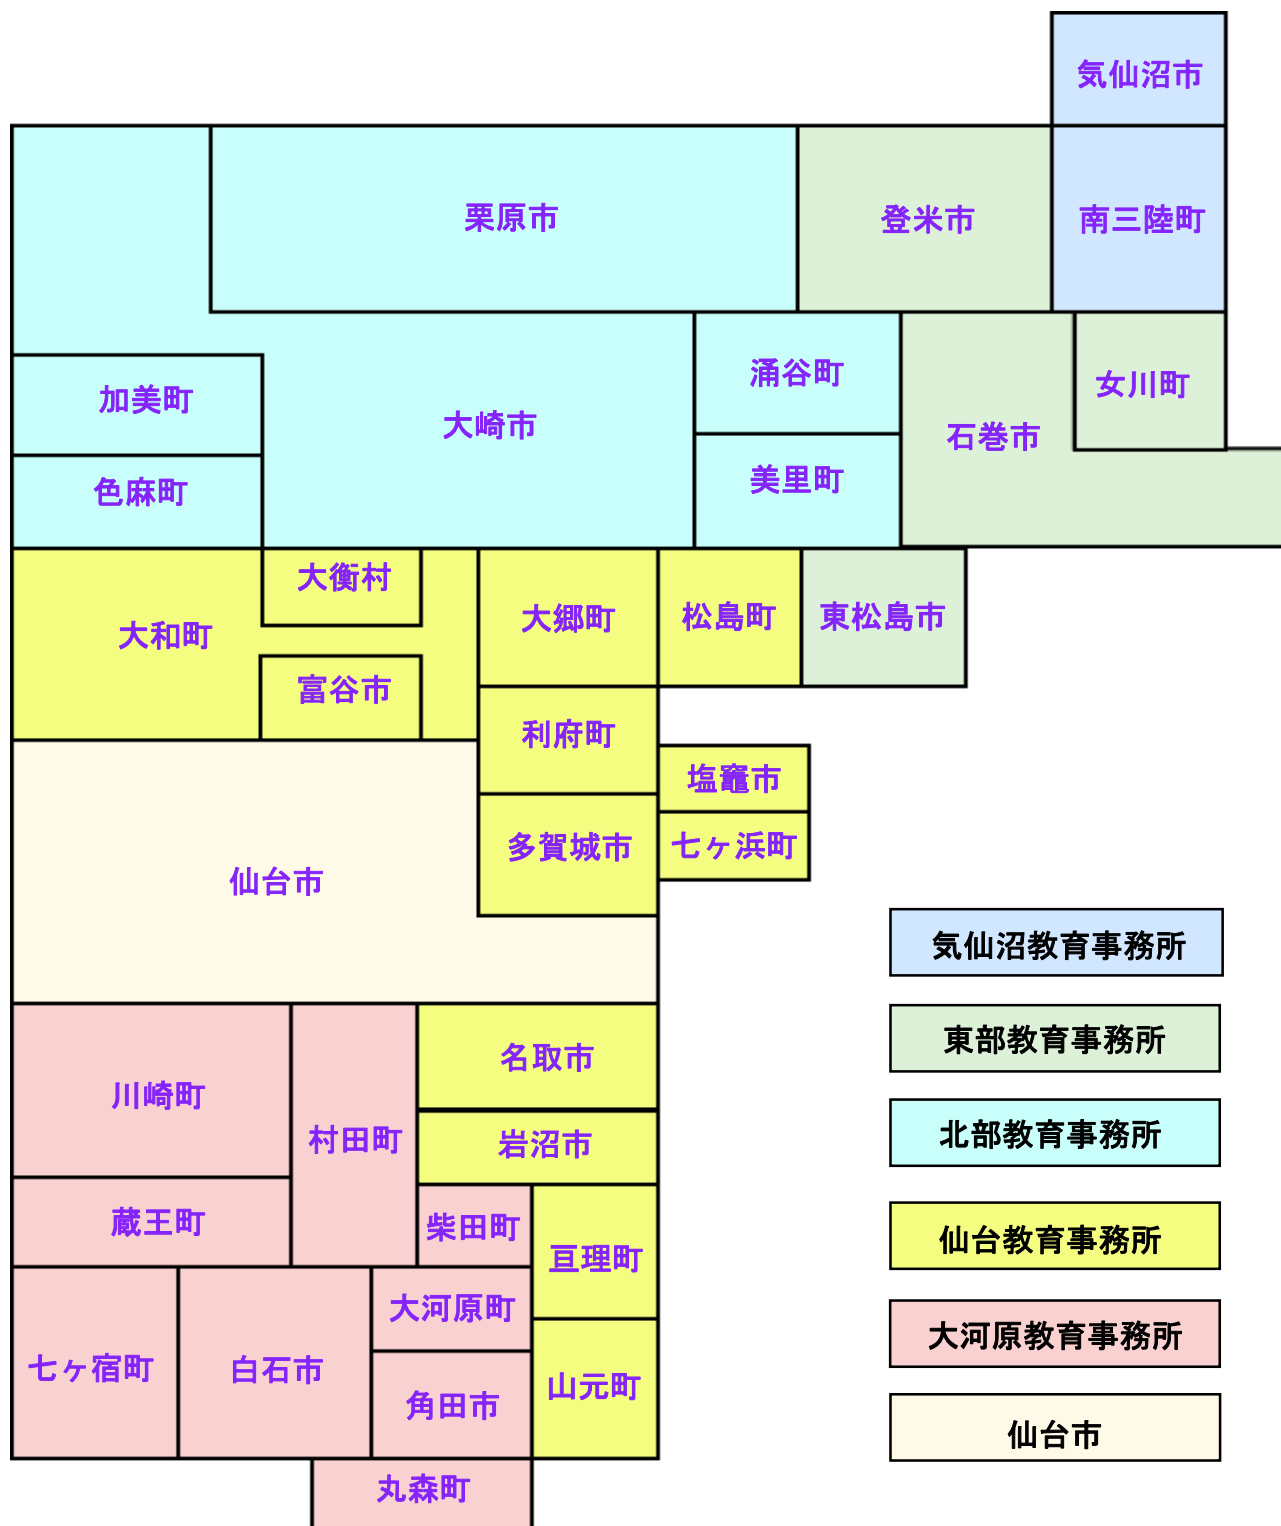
気仙沼市

栗原市

登米市

南三陸町

加美町

大崎市

涌谷町

女川町

石巻市

色麻町

美里町

大衡村

大和町

大郷町

松島町

東松島市

富谷市

利府町

塩竈市

多賀城市

七ヶ浜町

仙台市

気仙沼教育事務所

東部教育事務所

北部教育事務所

仙台教育事務所

大河原教育事務所

仙台市

名取市

川崎町

村田町

岩沼市

蔵王町

柴田町

亘理町

大河原町

七ヶ宿町

白石市

角田市

山元町

丸森町